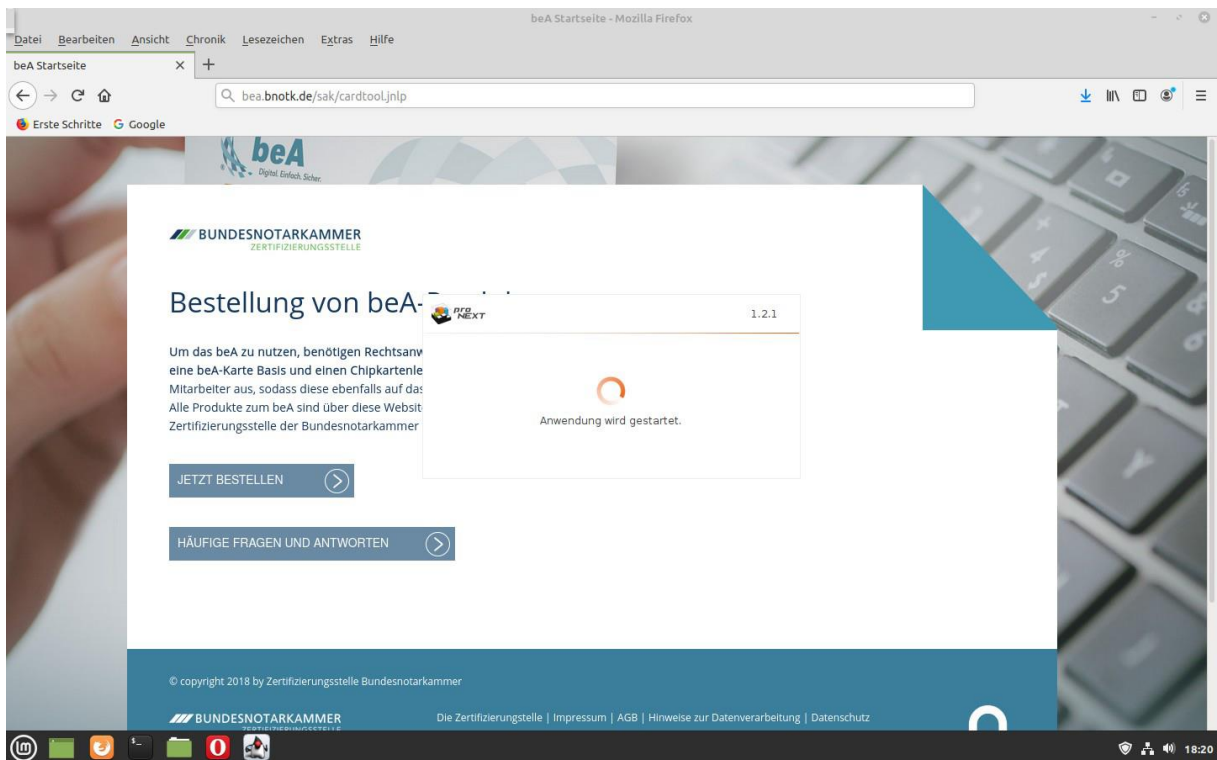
beA Startseite - Mozilla Firefox

Datei Bearbeiten Ansicht Chronik Lesezeichen Extras Hilfe

beA Startseite

bea.bnotk.de/sak/cardtool.jnlp

Erste Schritte Google

beA
Digital. Einfach. Sicher.

BUNDESNOTARKAMMER
ZERTIFIZIERUNGSSTELLE

Bestellung von beA-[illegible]

Um das beA zu nutzen, benötigen Rechtsanw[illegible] eine beA-Karte Basis und einen Chipkartenle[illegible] Mitarbeiter aus, sodass diese ebenfalls auf das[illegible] Alle Produkte zum beA sind über diese Websit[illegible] Zertifizierungsstelle der Bundesnotarkammer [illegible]

JETZT BESTELLEN

HÄUFIGE FRAGEN UND ANTWORTEN

pro NEXT
1.2.1

Anwendung wird gestartet.

© copyright 2018 by Zertifizierungsstelle Bundesnotarkammer

BUNDESNOTARKAMMER

Die Zertifizierungsstelle | Impressum | AGB | Hinweise zur Datenverarbeitung | Datenschutz

18:20